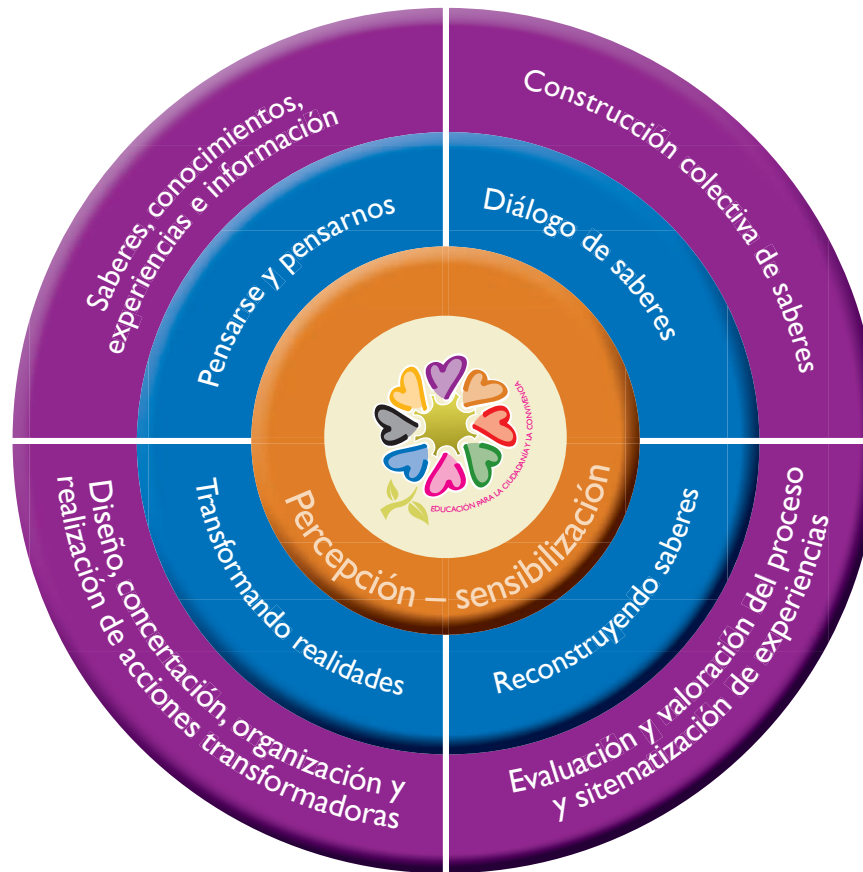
Saberes, conocimientos, experiencias e información

Construcción colectiva de saberes

Pensarse y pensarnos

Diálogo de saberes

EDUCACIÓN PARA LA CIUDADANÍA Y LA CONVIVENCIA

Percepción – sensibilización

Transformando realidades

Reconstruyendo saberes

Diseño, concertación, organización y realización de acciones transformadoras

Evaluación y valoración del proceso y sitematización de experiencias